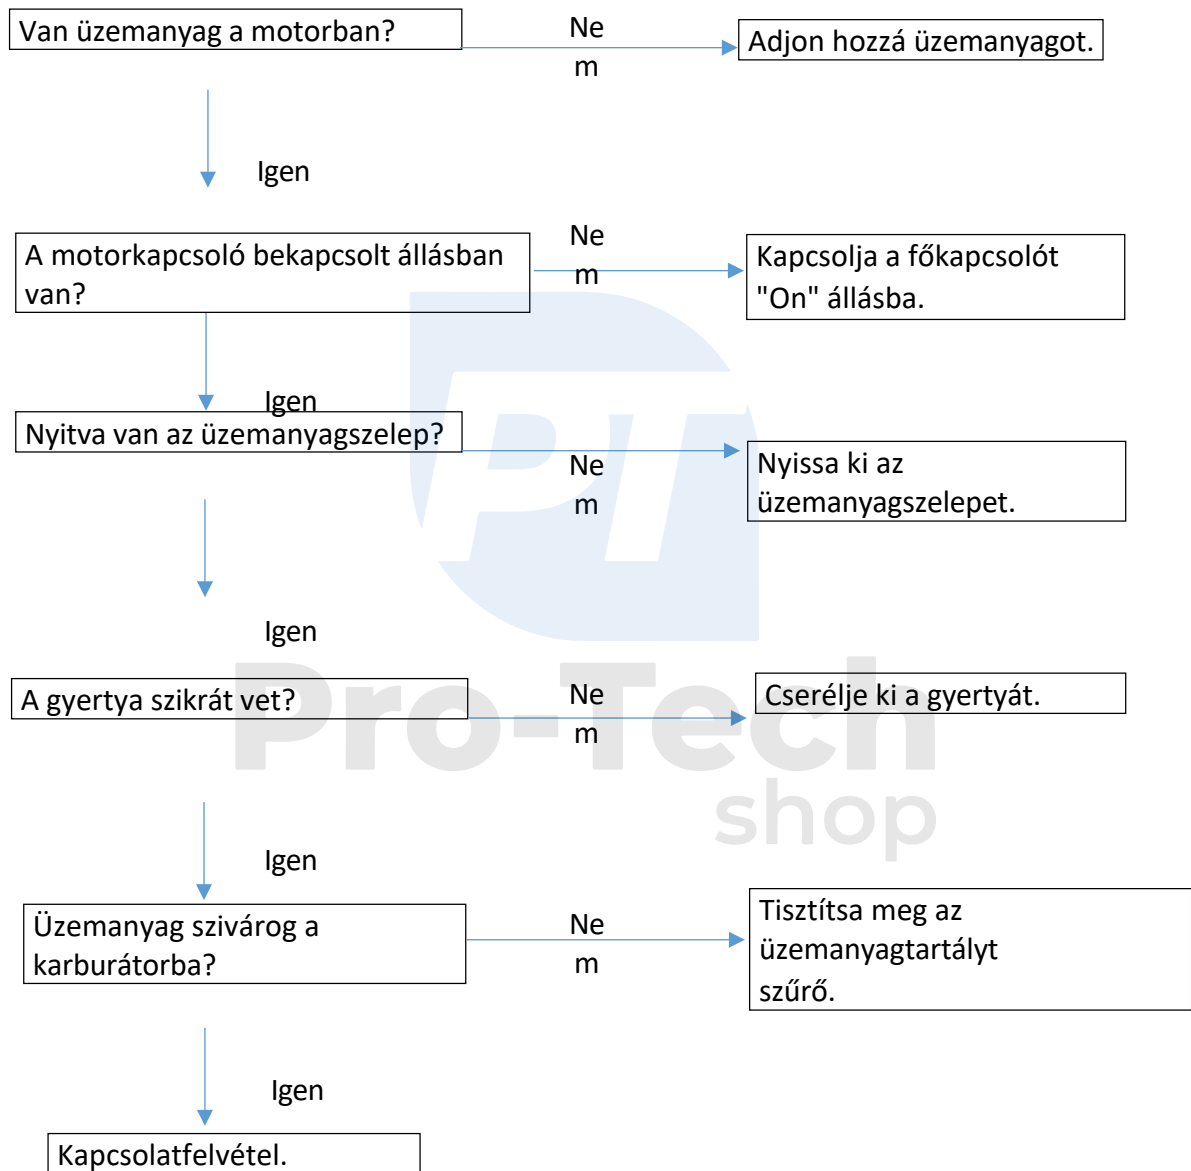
Van üzemanyag a motorban?

Ne
m

Adjon hozzá üzemanyagot.

Igen

A motorkapcsoló bekapcsolt állásban van?

Ne
m

Kapcsolja a főkapcsolót "On" állásba.

Igen

Nyitva van az üzemanyagszelep?

Ne
m

Nyissa ki az üzemanyagszelepet.

Igen

A gyertya szikrát vet?

Ne
m

Cserélje ki a gyertyát.

Pro-Tech
shop

Igen

Üzemanyag szivárog a karburátorba?

Ne
m

Tisztítsa meg az üzemanyagtartályt szűrő.

Igen

Kapcsolatfelvétel.